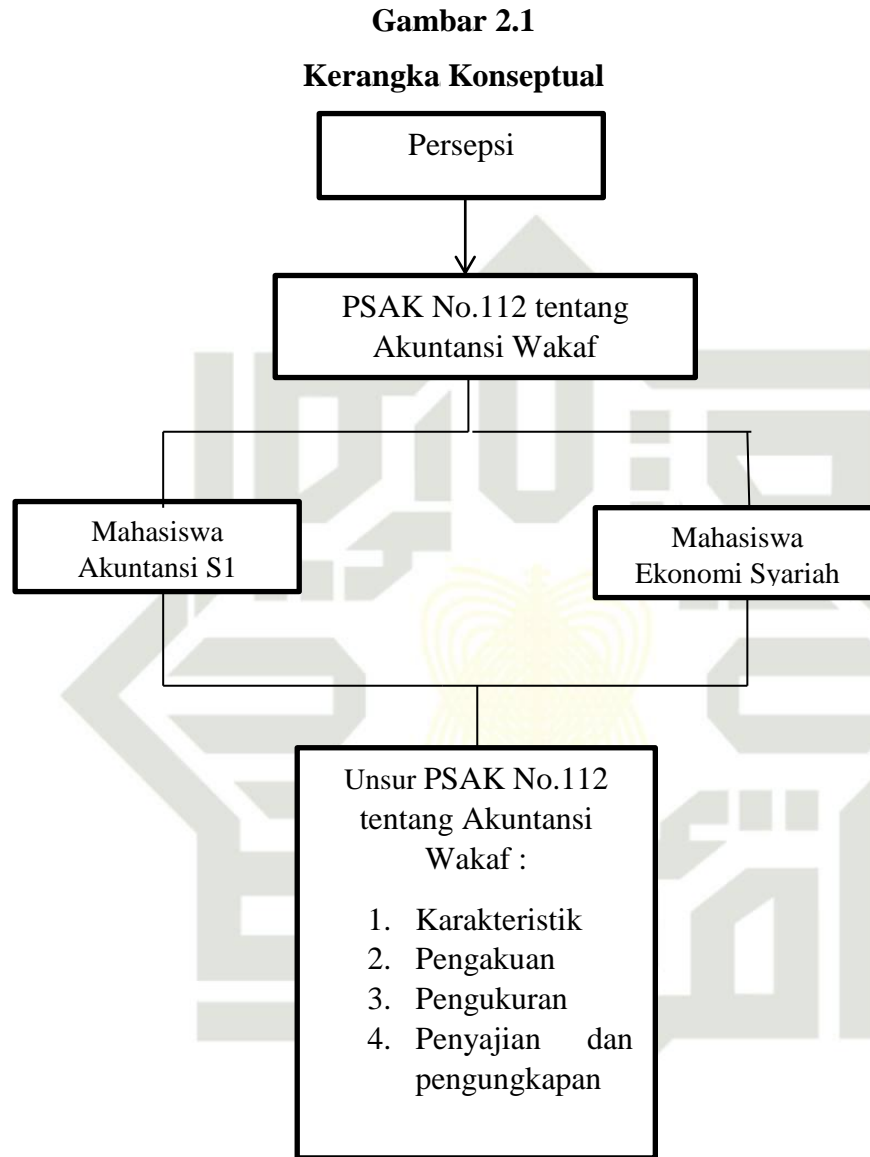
**Gambar 2.1**

**Kerangka Konseptual**

Persepsi

PSAK No.112 tentang Akuntansi Wakaf

Mahasiswa Akuntansi S1

Mahasiswa Ekonomi Syariah

Unsur PSAK No.112 tentang Akuntansi Wakaf :

1. Karakteristik
2. Pengakuan
3. Pengukuran
4. Penyajian dan pengungkapan